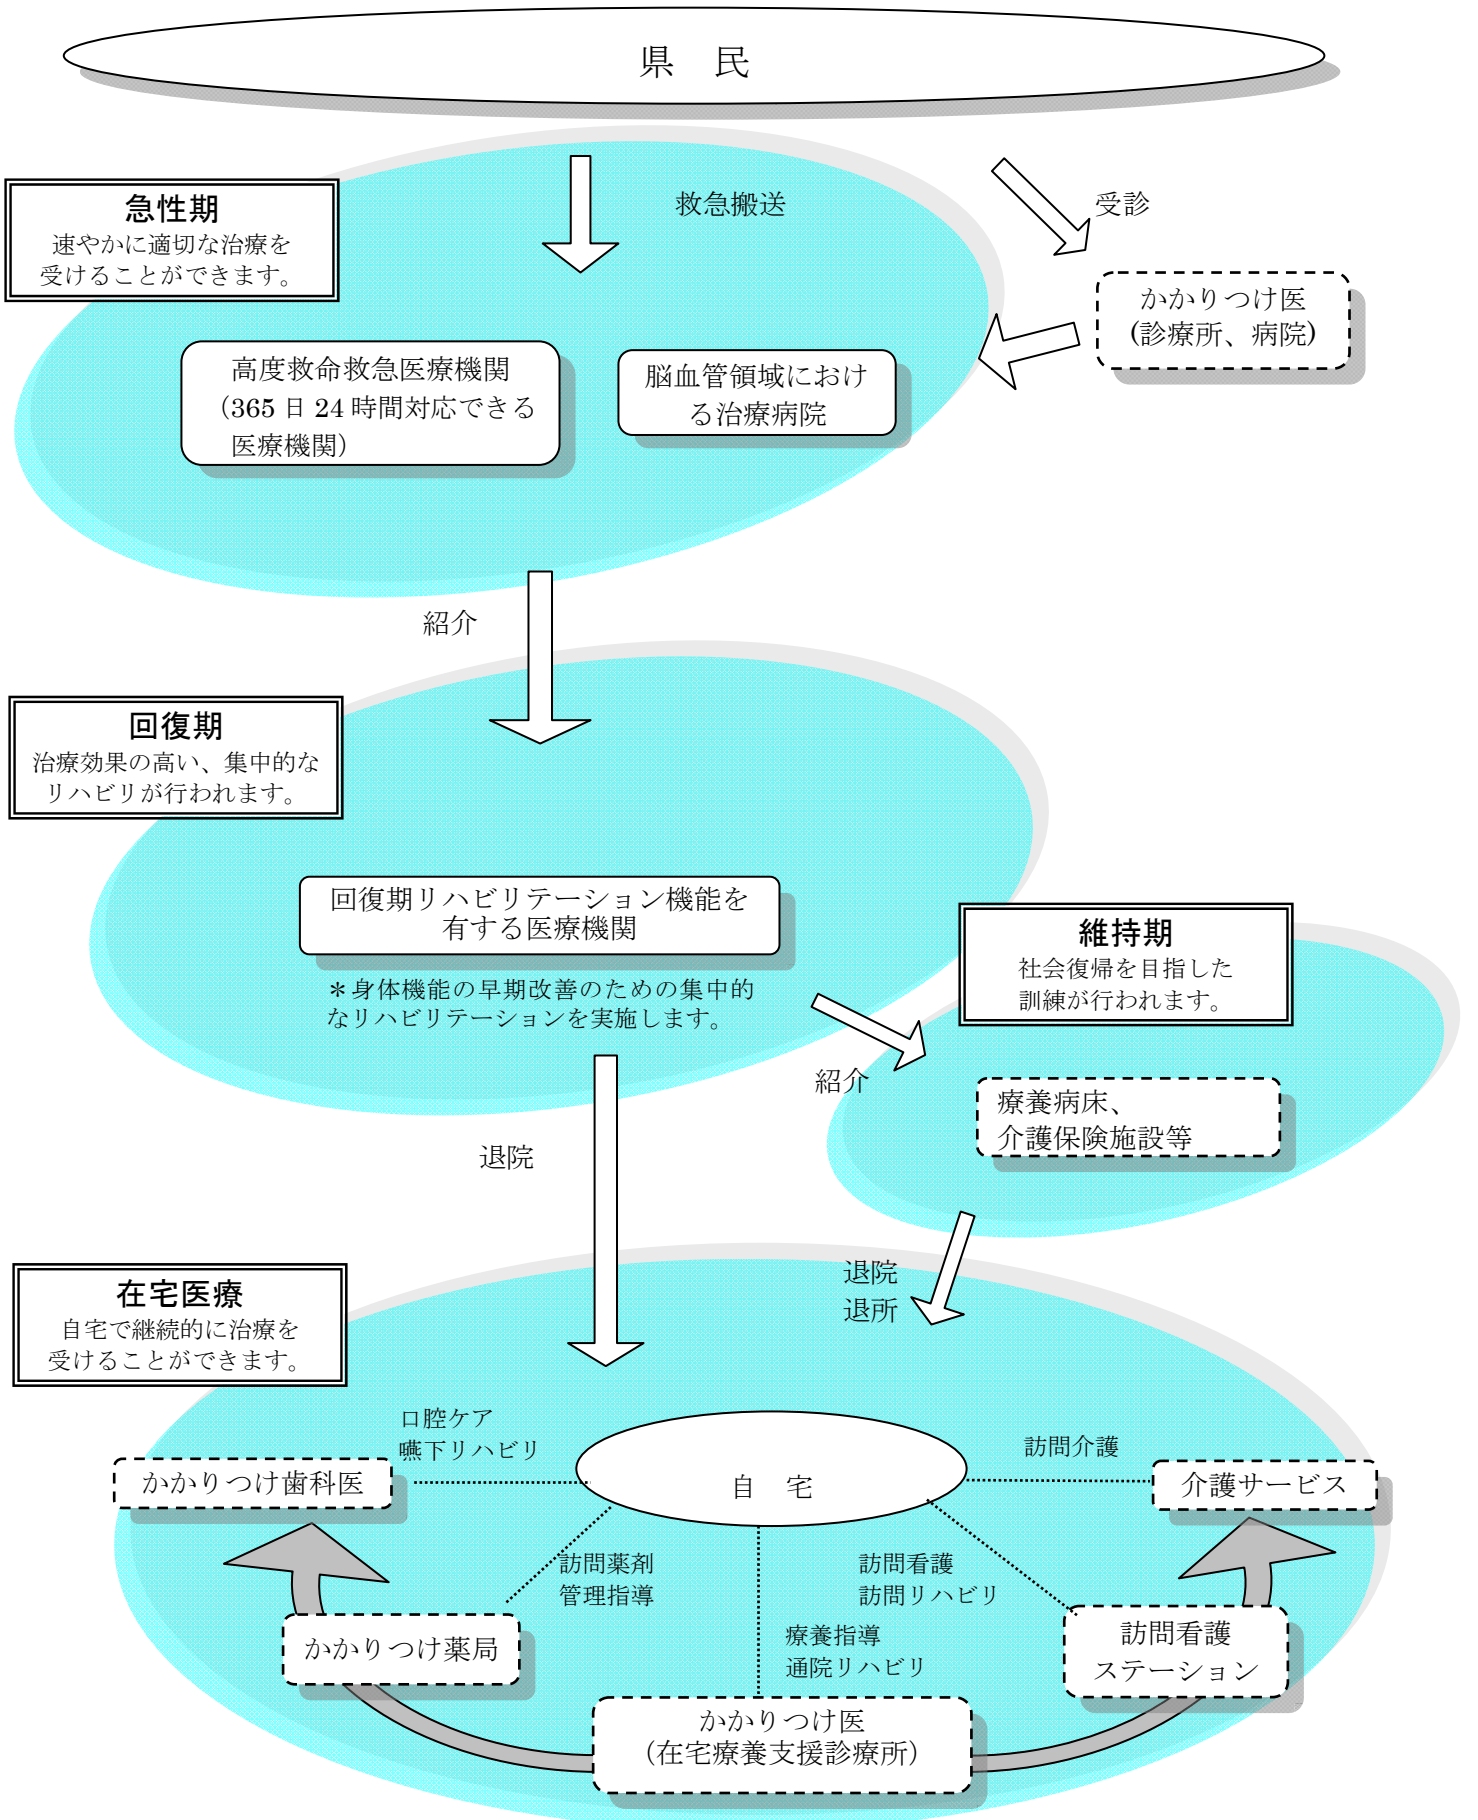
県　民

急性期
速やかに適切な治療を受けることができます。

救急搬送

受診

かかりつけ医
(診療所、病院)

高度救命救急医療機関
(365 日 24 時間対応できる医療機関)

脳血管領域における治療病院

紹介

回復期
治療効果の高い、集中的なリハビリが行われます。

回復期リハビリテーション機能を有する医療機関

＊身体機能の早期改善のための集中的なリハビリテーションを実施します。

維持期
社会復帰を目指した訓練が行われます。

紹介

療養病床、介護保険施設等

退院

退院
退所

在宅医療
自宅で継続的に治療を受けることができます。

口腔ケア
嚥下リハビリ

かかりつけ歯科医

自　宅

訪問介護

介護サービス

訪問薬剤
管理指導

訪問看護
訪問リハビリ

かかりつけ薬局

療養指導
通院リハビリ

訪問看護
ステーション

かかりつけ医
(在宅療養支援診療所)